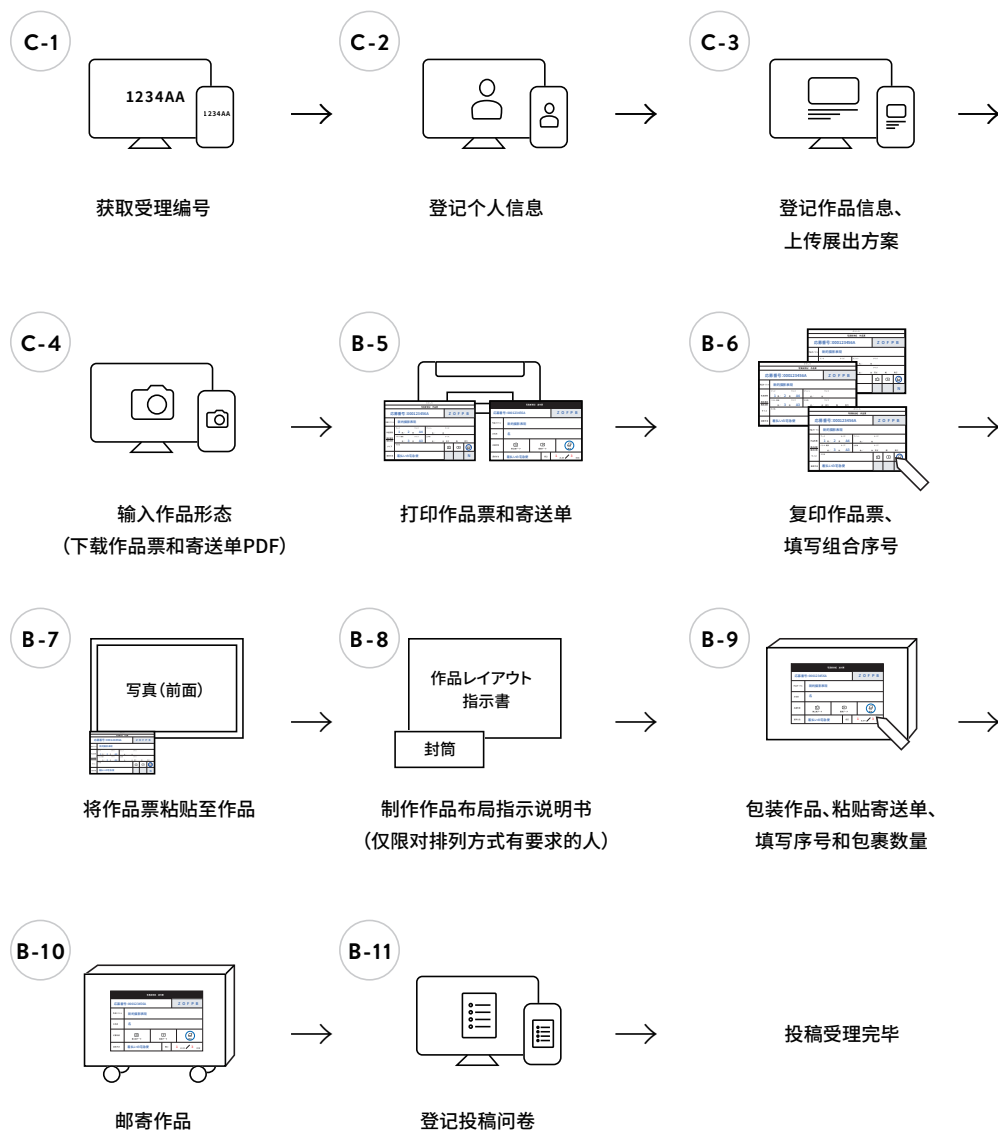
C-1

1234AA

1234AA

获取受理编号

C-2

登记个人信息

C-3

登记作品信息、上传展出方案

C-4

输入作品形态
（下载作品票和寄送单PDF）

B-5

打印作品票和寄送单

B-6

复印作品票、填写组合序号

B-7

写真（前面）

将作品票粘贴至作品

B-8

作品レイアウト指示書

封筒

制作作品布局指示说明书
（仅限对排列方式有要求的人）

B-9

包装作品、粘贴寄送单、填写序号和包裹数量

B-10

邮寄作品

B-11

登记投稿问卷

投稿受理完毕